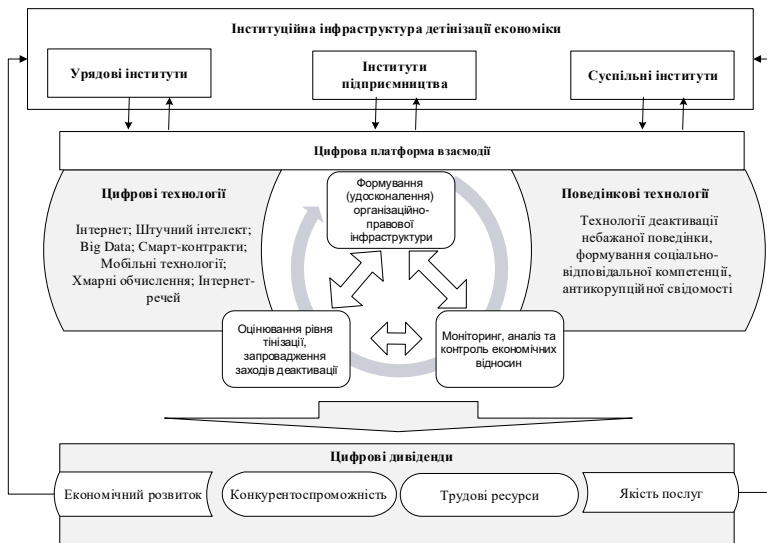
Інституційна інфраструктура детінізації економіки

Урядові інститути

Інститути підприємництва

Суспільні інститути

Цифрова платформа взаємодії

Цифрові технології

Інтернет; Штучний інтелект; Big Data; Смарт-контракти; Мобільні технології; Хмарні обчислення; Інтернет-речей

Формування (удосконалення) організаційно-правової інфраструктури

Поведінкові технології

Технології деактивації небажаної поведінки, формування соціально-відповідальної компетенції, антикорупційної свідомості

Оцінювання рівня тінізації, запровадження заходів деактивації

Моніторинг, аналіз та контроль економічних відносин

Цифрові дивіденди

Економічний розвиток

Конкурентоспроможність

Трудові ресурси

Якість послуг